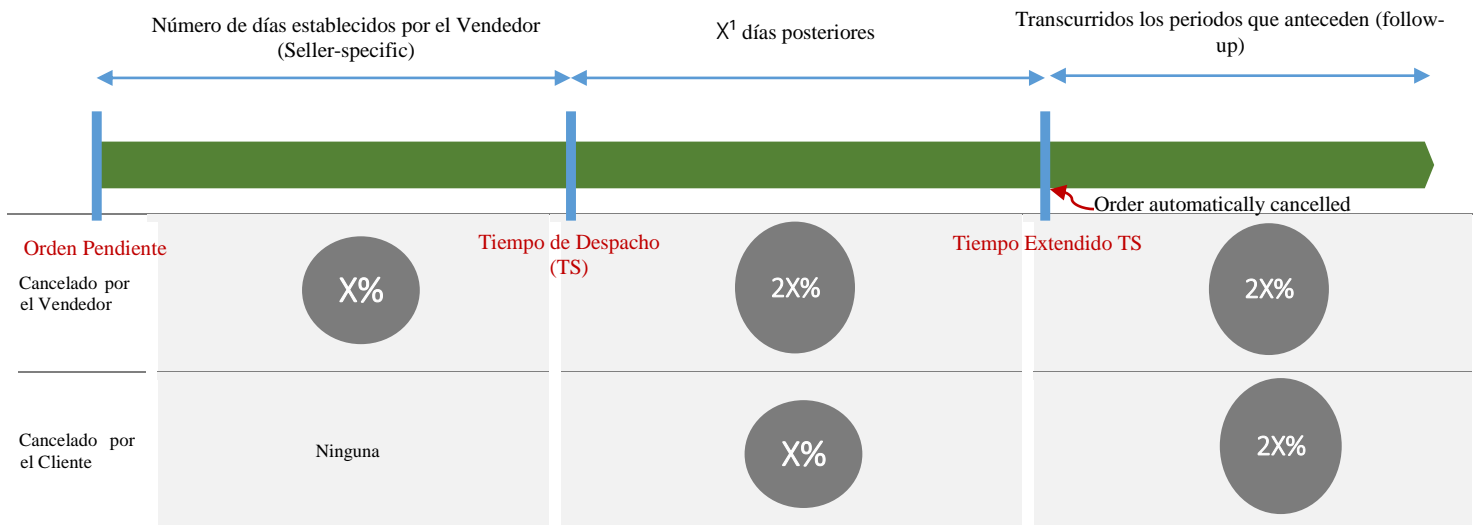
Número de días establecidos por el Vendedor (Seller-specific)

X¹ días posteriores

Transcurridos los periodos que anteceden (follow-up)

Order automatically cancelled

Orden Pendiente

Tiempo de Despacho (TS)

Tiempo Extendido TS

Cancelado por el Vendedor

X%

2X%

2X%

Cancelado por el Cliente

Ninguna

X%

2X%